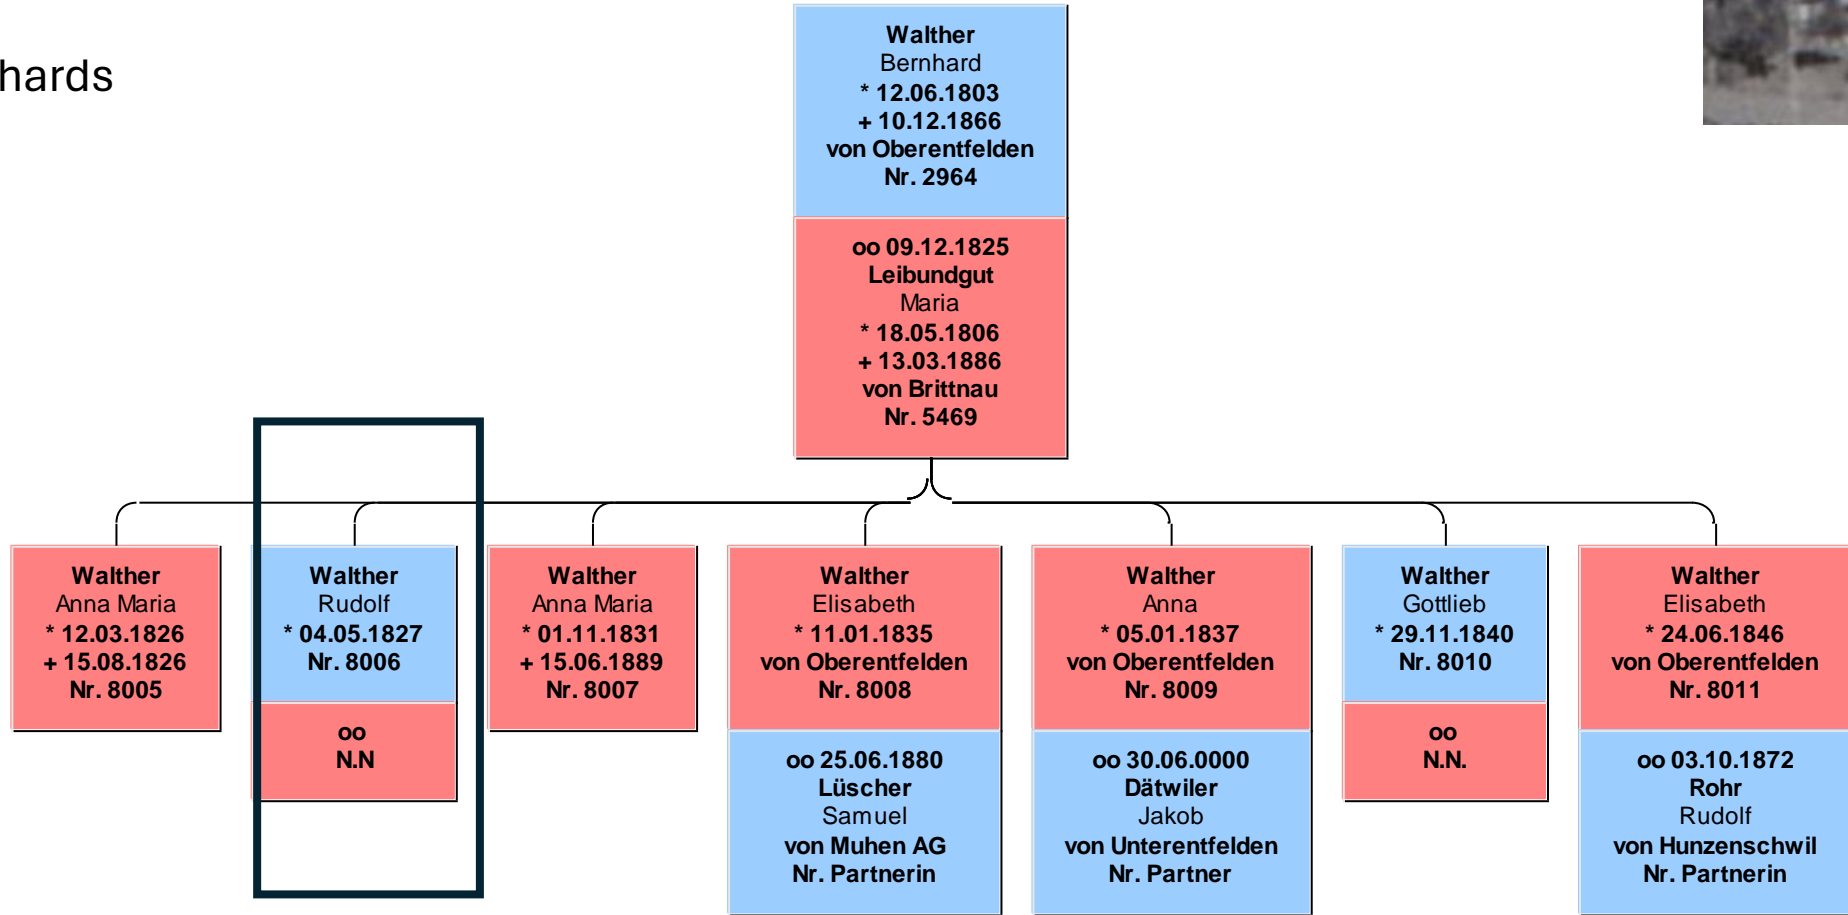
hards

Walther
Bernhard
* 12.06.1803
+ 10.12.1866
von Oberentfelden
Nr. 2964

oo 09.12.1825
Leibundgut
Maria
* 18.05.1806
+ 13.03.1886
von Brittnau
Nr. 5469

Walther
Anna Maria
* 12.03.1826
+ 15.08.1826
Nr. 8005

Walther
Rudolf
* 04.05.1827
Nr. 8006

oo
N.N

Walther
Anna Maria
* 01.11.1831
+ 15.06.1889
Nr. 8007

Walther
Elisabeth
* 11.01.1835
von Oberentfelden
Nr. 8008

oo 25.06.1880
Lüscher
Samuel
von Muhen AG
Nr. Partnerin

Walther
Anna
* 05.01.1837
von Oberentfelden
Nr. 8009

oo 30.06.0000
Dätwiler
Jakob
von Unterentfelden
Nr. Partner

Walther
Gottlieb
* 29.11.1840
Nr. 8010

oo
N.N.

Walther
Elisabeth
* 24.06.1846
von Oberentfelden
Nr. 8011

oo 03.10.1872
Rohr
Rudolf
von Hunzenschwil
Nr. Partnerin